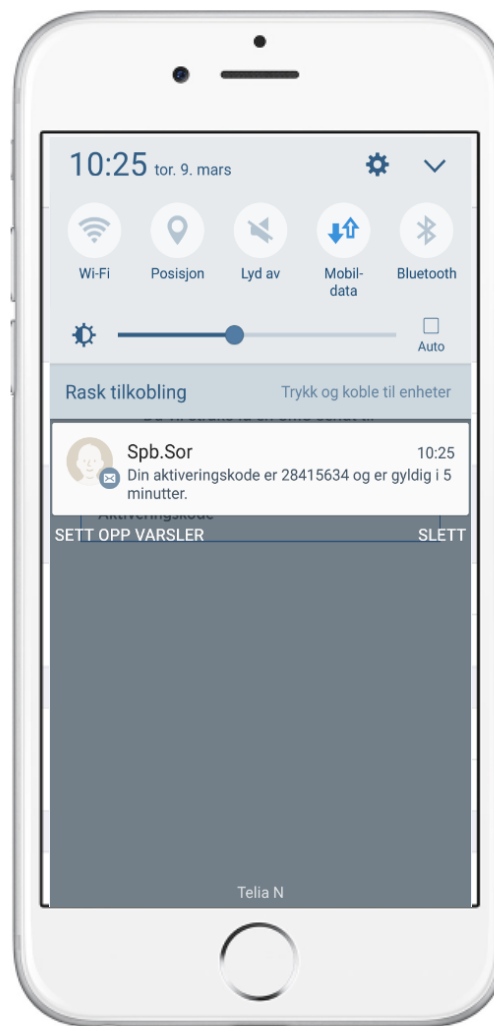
10:25 tor. 9. mars

Wi-Fi

Posisjon

Lyd av

Mobildata

Bluetooth

Auto

Rask tilkobling

Trykk og koble til enheter

Spb.Sor

10:25

Din aktiveringskode er 28415634 og er gyldig i 5 minutter.

SETT OPP VARSLER

SLETT

Telia N